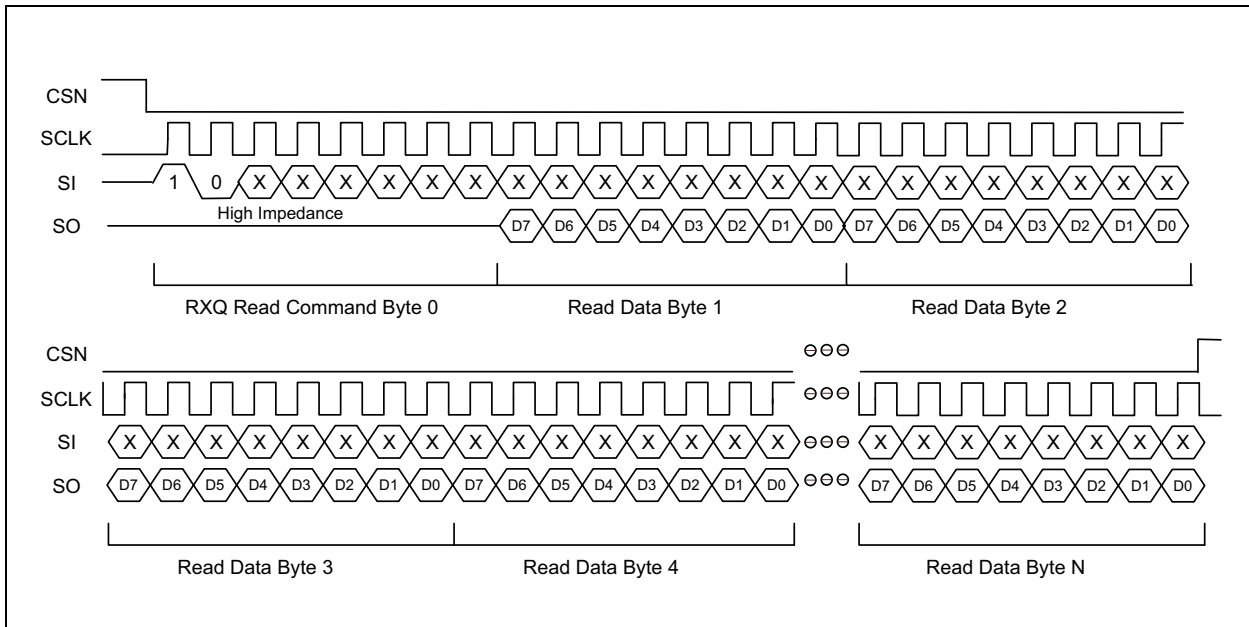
CSN
SCLK
SI
SO

1 0 X X X X X X X X X X X X X X X X X X X X X X

High Impedance

D7 D6 D5 D4 D3 D2 D1 D0 D7 D6 D5 D4 D3 D2 D1 D0

RXQ Read Command Byte 0
Read Data Byte 1
Read Data Byte 2

CSN
SCLK
SI
SO

X X X X X X X X X X X X X X X X X X X X X X X X

D7 D6 D5 D4 D3 D2 D1 D0 D7 D6 D5 D4 D3 D2 D1 D0 D7 D6 D5 D4 D3 D2 D1 D0

Read Data Byte 3
Read Data Byte 4
Read Data Byte N